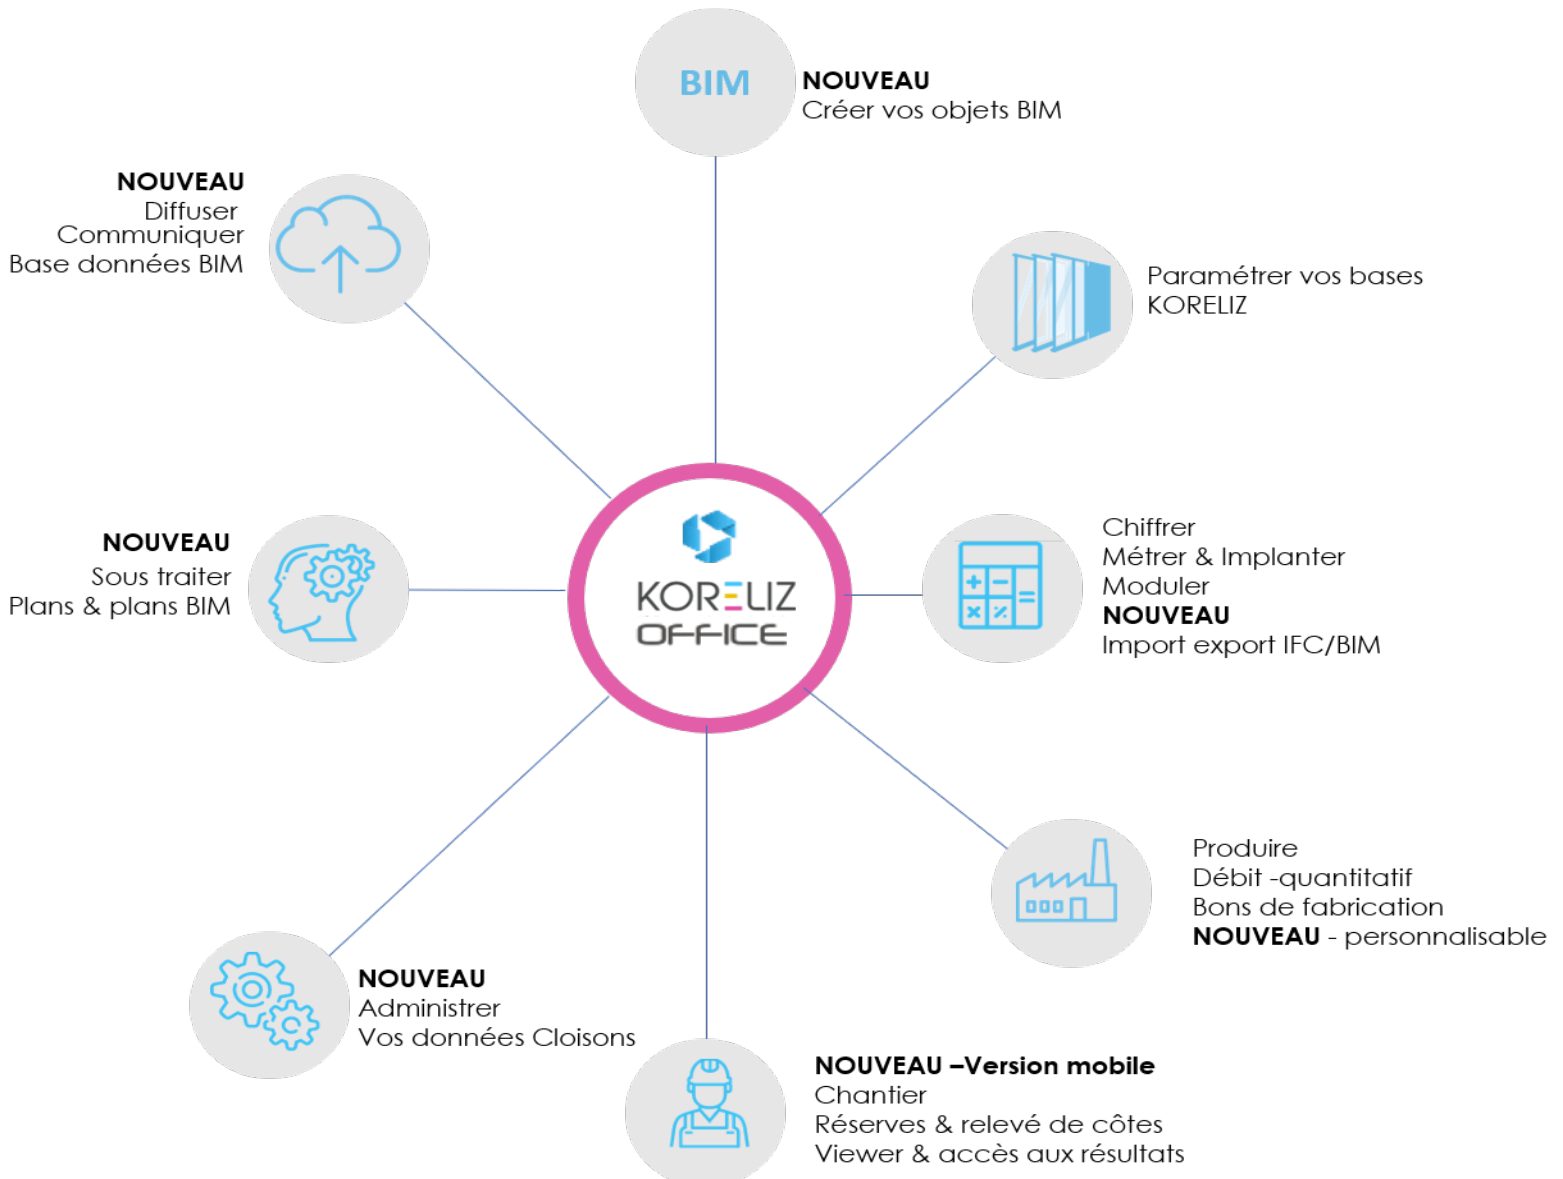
BIM
NOUVEAU
Créer vos objets BIM

NOUVEAU
Diffuser
Communiquer
Base données BIM

Paramétrer vos bases
KORELIZ

NOUVEAU
Sous traiter
Plans & plans BIM

KORELIZ
OFFICE

Chiffrer
Métrer & Implanter
Moduler
NOUVEAU
Import export IFC/BIM

Produire
Débit -quantitatif
Bons de fabrication
NOUVEAU - personnalisable

NOUVEAU
Administrer
Vos données Cloisons

NOUVEAU –Version mobile
Chantier
Réserves & relevé de côtes
Viewer & accès aux résultats